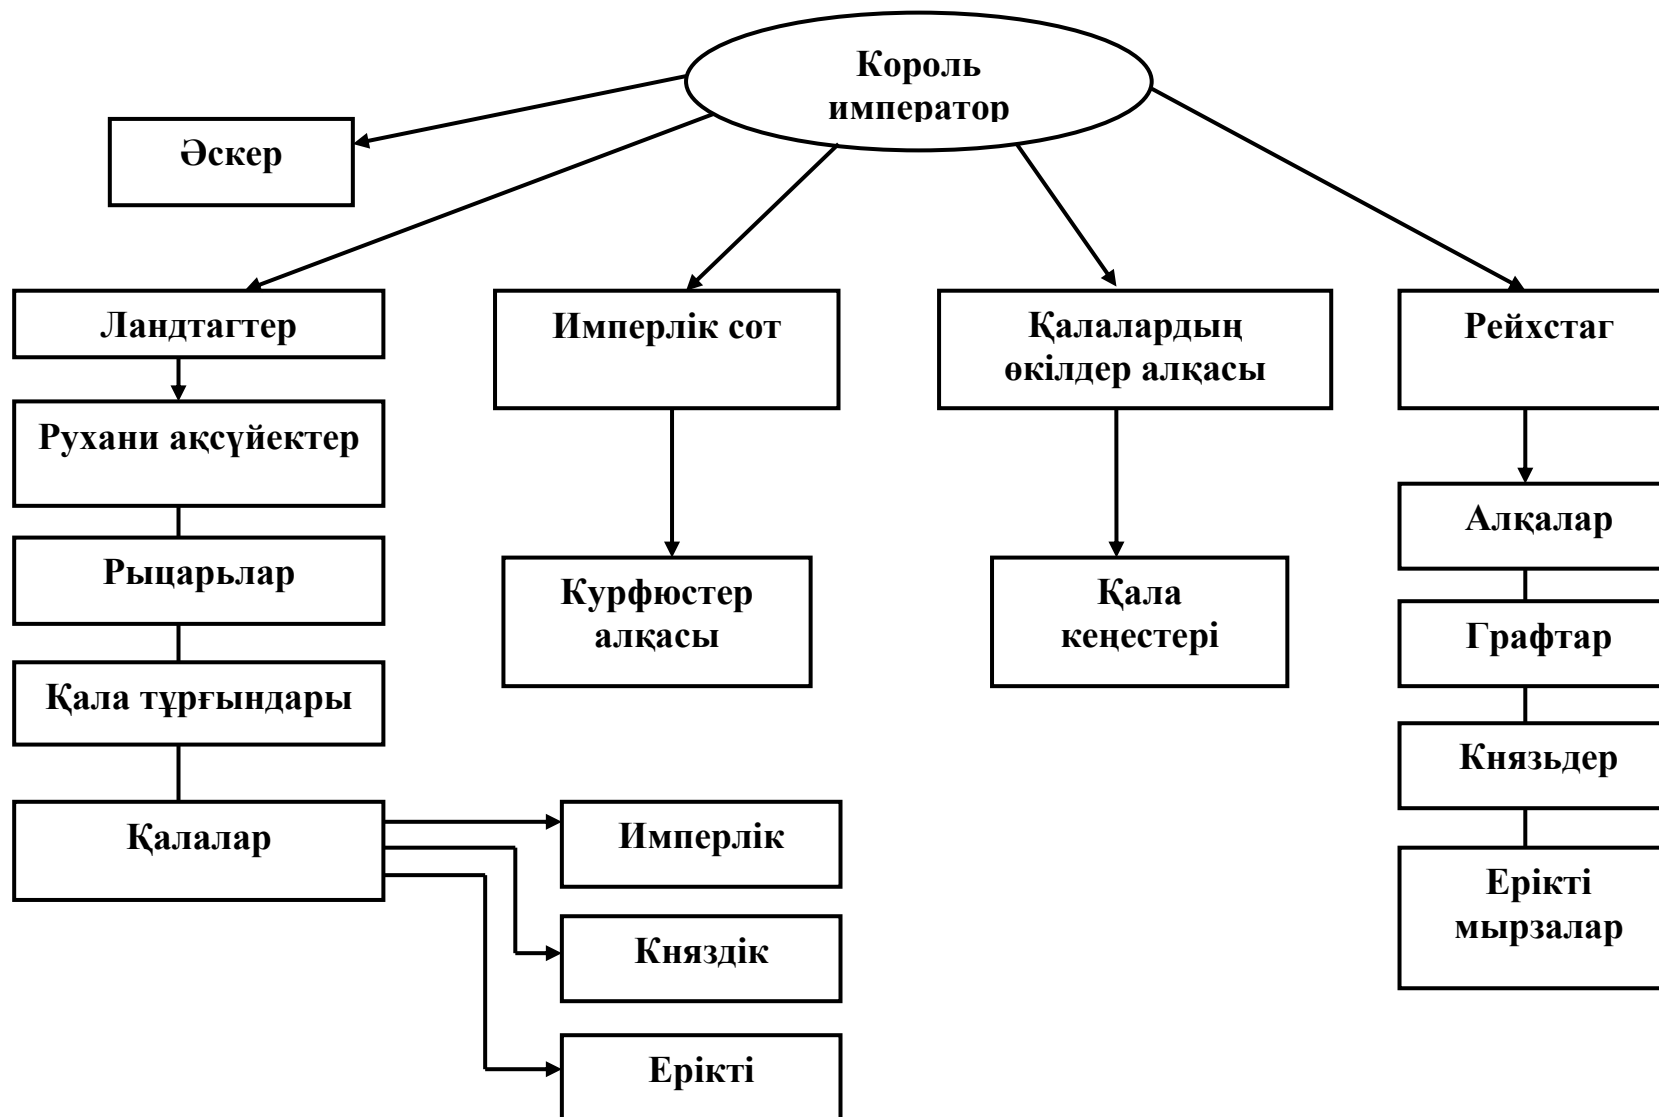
Король император

Әскер

Ландтагтер

Рухани ақсүйектер

Рыцарьлар

Қала тұрғындары

Қалалар

Имперлік

Князбдік

Ерікті

Имперлік сот

Курфюстер алқасы

Қалалардың өкілдер алқасы

Қала кеңестері

Рейхстаг

Алқалар

Графтар

Князьдер

Ерікті мырзалар